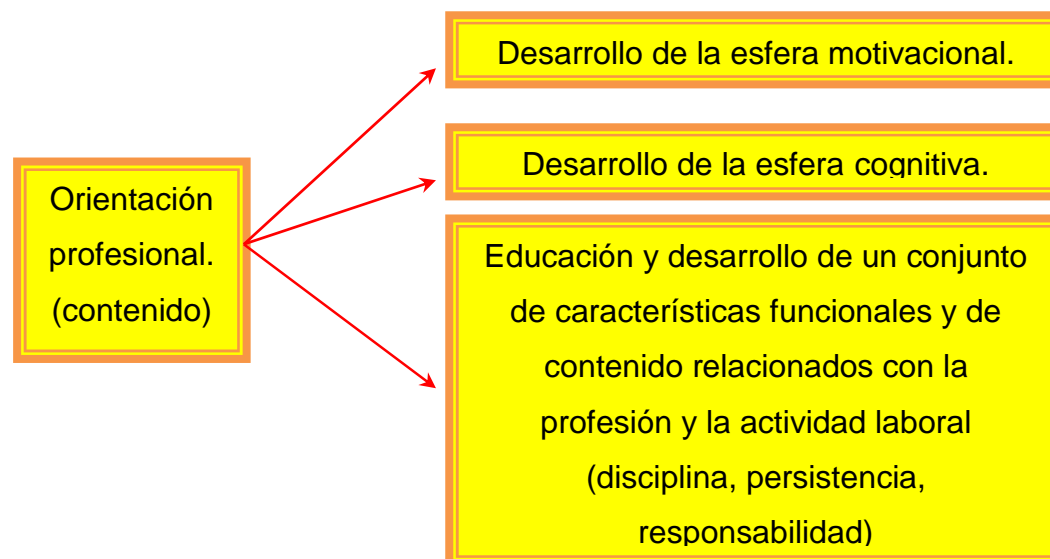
Orientación profesional. (contenido)

Desarrollo de la esfera motivacional.

Desarrollo de la esfera cognitiva.

Educación y desarrollo de un conjunto de características funcionales y de contenido relacionados con la profesión y la actividad laboral (disciplina, persistencia, responsabilidad)